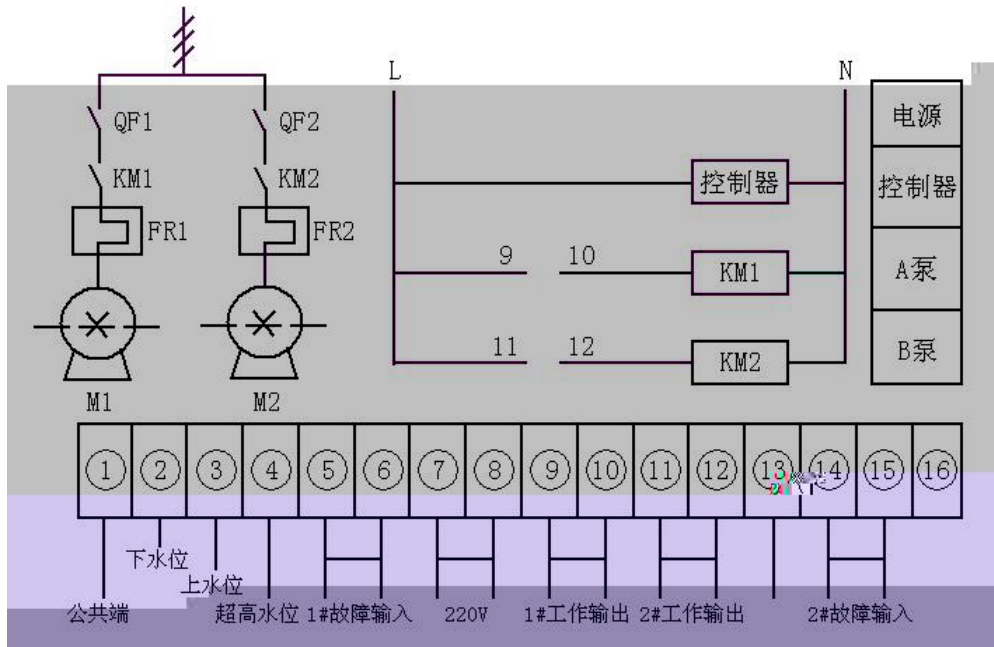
L

N

QF1

QF2

KM1

KM2

FR1

FR2

M1

M2

控制器

9

10

KM1

11

12

KM2

电源

控制器

A泵

B泵

①

②

③

④

⑤

⑥

⑦

⑧

⑨

⑩

⑪

⑫

⑬

⑭

⑮

⑯

下水位

上水位

公共端

超高水位

1#故障输入

220V

1#工作输出

2#工作输出

2#故障输入